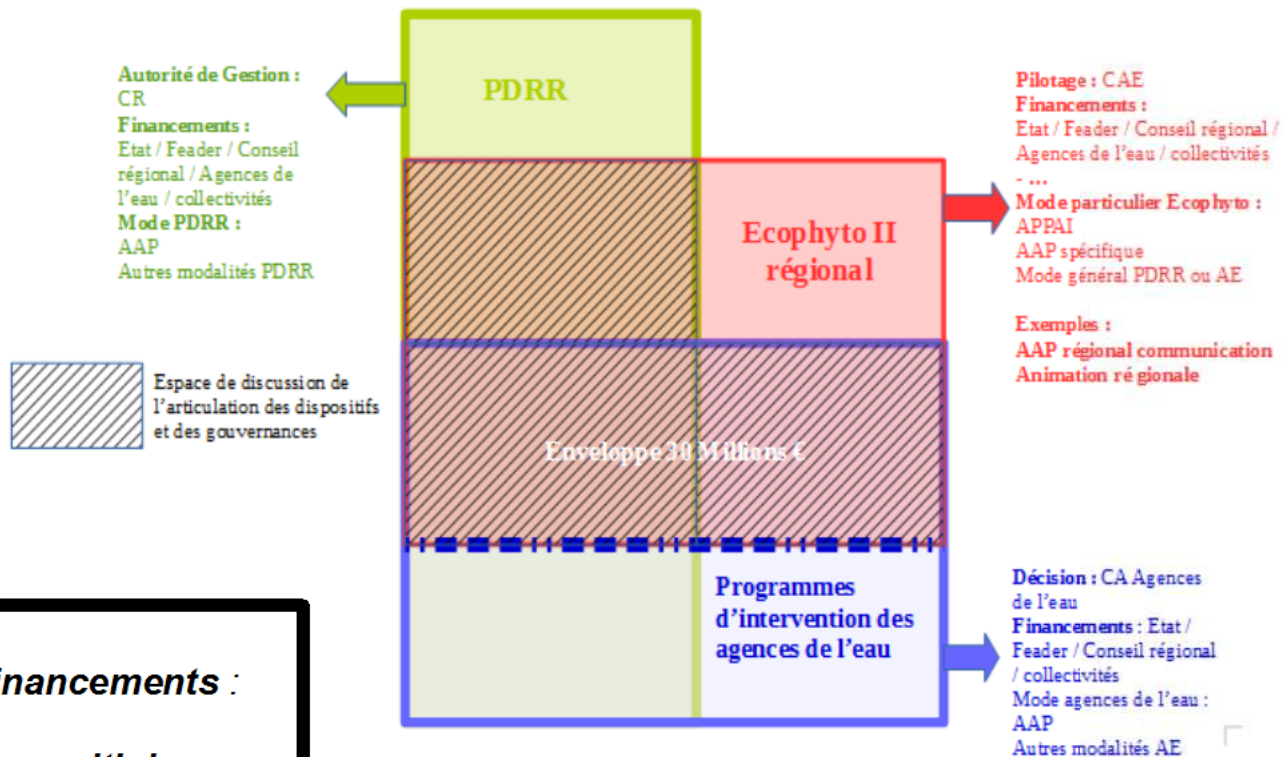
Autorité de Gestion :
CR
Financements :
Etat / Feader / Conseil régional / Agences de l'eau / collectivités
Mode PDRR :
AAP
Autres modalités PDRR

PDRR

Pilotage : CAE
Financements :
Etat / Feader / Conseil régional / Agences de l'eau / collectivités - …
Mode particulier Ecophyto :
APPAI
AAP spécifique
Mode général PDRR ou AE

Exemples :
AAP régional communication
Animation régionale

Ecophyto II régional

Espace de discussion de l'articulation des dispositifs et des gouvernances

Enveloppe 30 Millions €

Programmes d'intervention des agences de l'eau

Décision : CA Agences de l'eau
Financements : Etat / Feader / Conseil régional / collectivités
Mode agences de l'eau :
AAP
Autres modalités AE

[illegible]inancements :

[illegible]